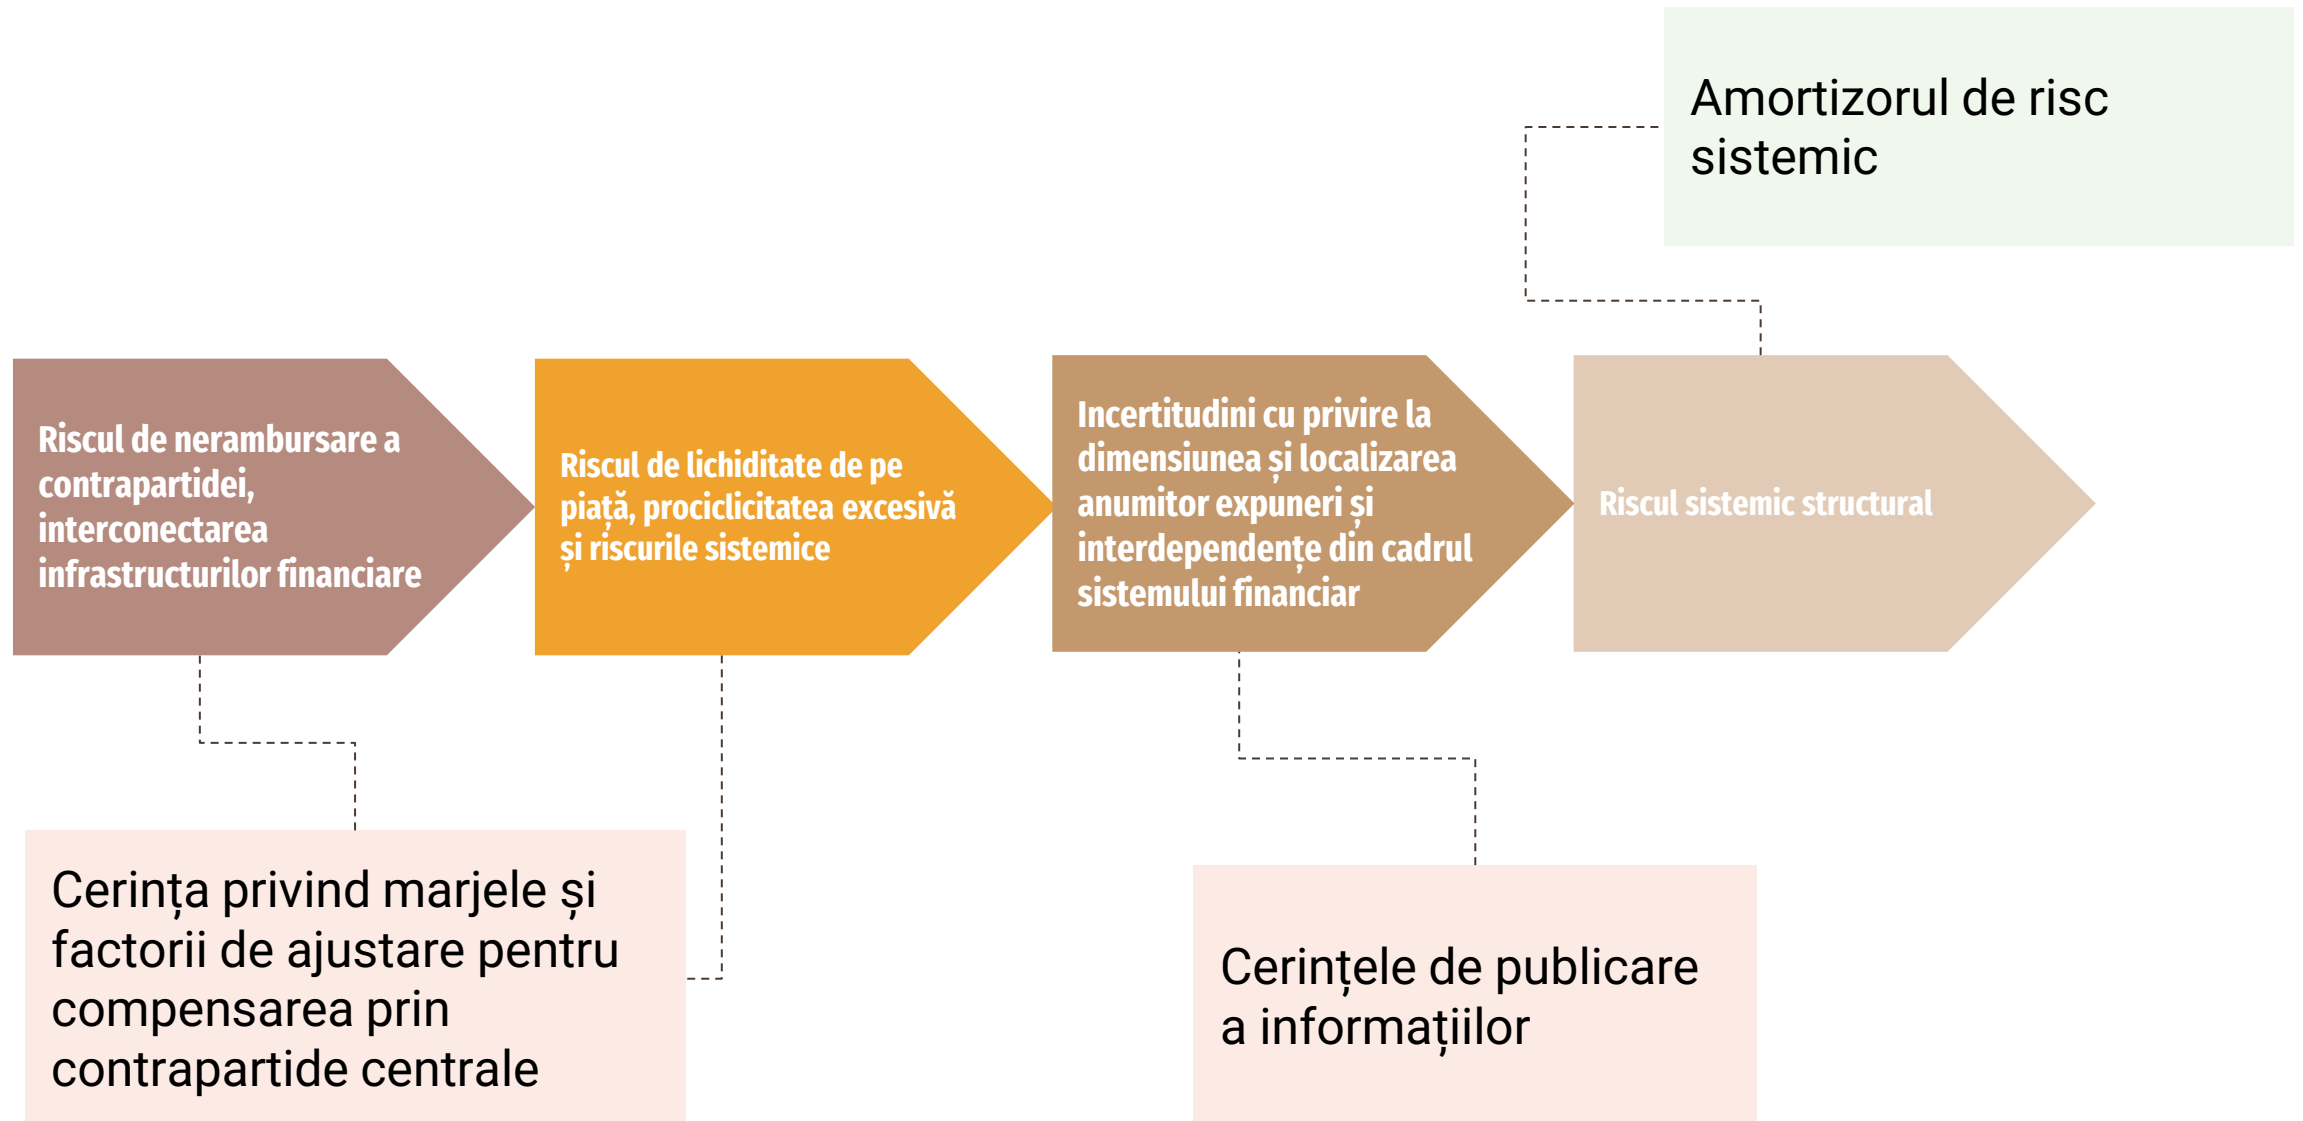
Amortizorul de risc sistemic

Riscul de nerambursare a contrapartidei, interconectarea infrastructurilor financiare

Riscul de lichiditate de pe piață, prociclicitatea excesivă și riscurile sistemice

Incertitudini cu privire la dimensiunea și localizarea anumitor expuneri și interdependențe din cadrul sistemului financiar

Riscul sistemic structural

Cerința privind marjele și factorii de ajustare pentru compensarea prin contrapartide centrale

Cerințele de publicare a informațiilor